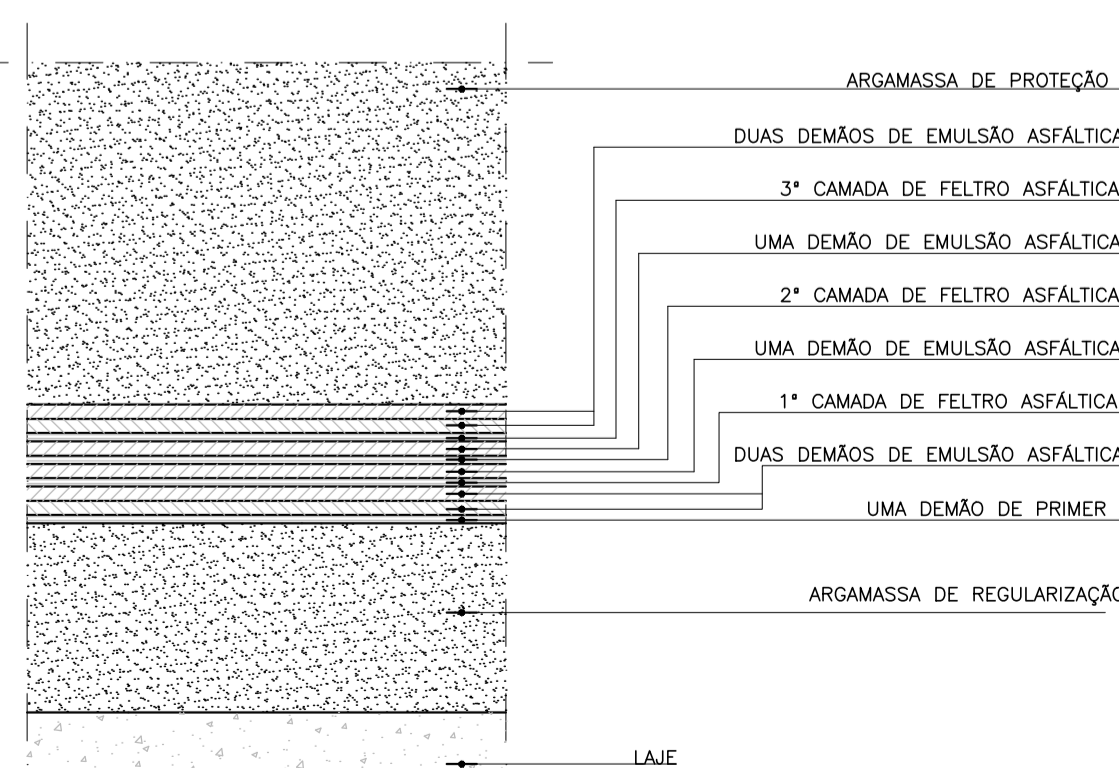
ARGAMASSA DE PROTEÇÃO

DUAS DEMÃOS DE EMULSÃO ASFÁLTICA

3ª CAMADA DE FELTRO ASFÁLTICA

UMA DEMÃO DE EMULSÃO ASFÁLTICA

2ª CAMADA DE FELTRO ASFÁLTICA

UMA DEMÃO DE EMULSÃO ASFÁLTICA

1ª CAMADA DE FELTRO ASFÁLTICA

DUAS DEMÃOS DE EMULSÃO ASFÁLTICA

UMA DEMÃO DE PRIMER

ARGAMASSA DE REGULARIZAÇÃO

LAJE